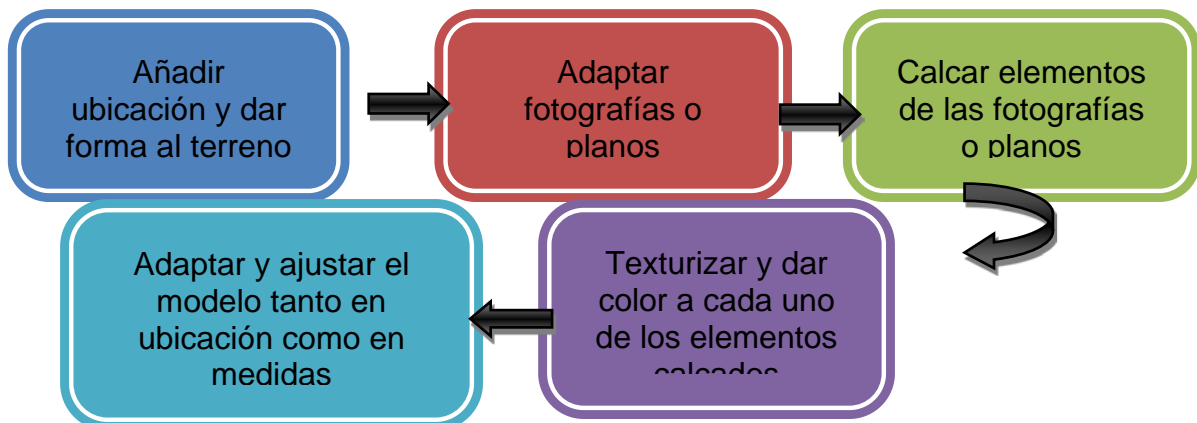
Añadir ubicación y dar forma al terreno

Adaptar fotografías o planos

Calcar elementos de las fotografías o planos

Texturizar y dar color a cada uno de los elementos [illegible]

Adaptar y ajustar el modelo tanto en ubicación como en medidas